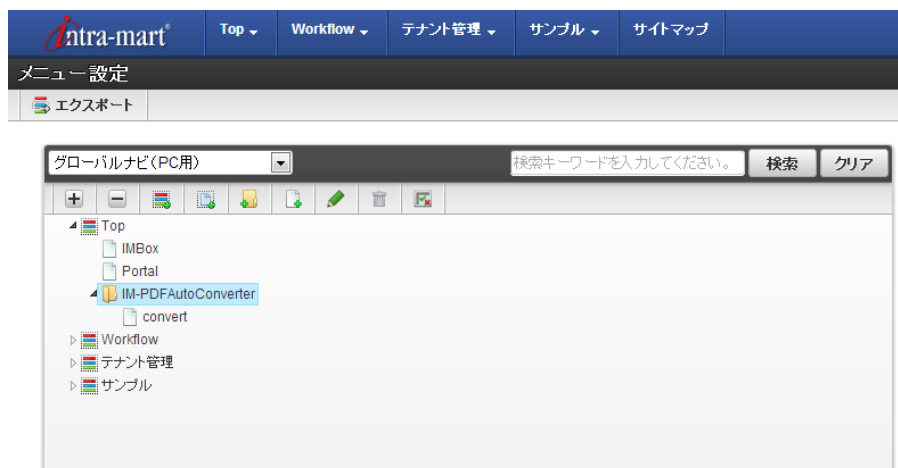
intra-mart®

Top ▾ Workflow ▾ テナント管理 ▾ サンプル ▾ サイトマップ

メニュー設定

エクスポート

グローバルナビ(PC用)

検索キーワードを入力してください。

検索 クリア

Top
IMBox
Portal
IM-PDFAutoConverter
convert
Workflow
テナント管理
サンプル